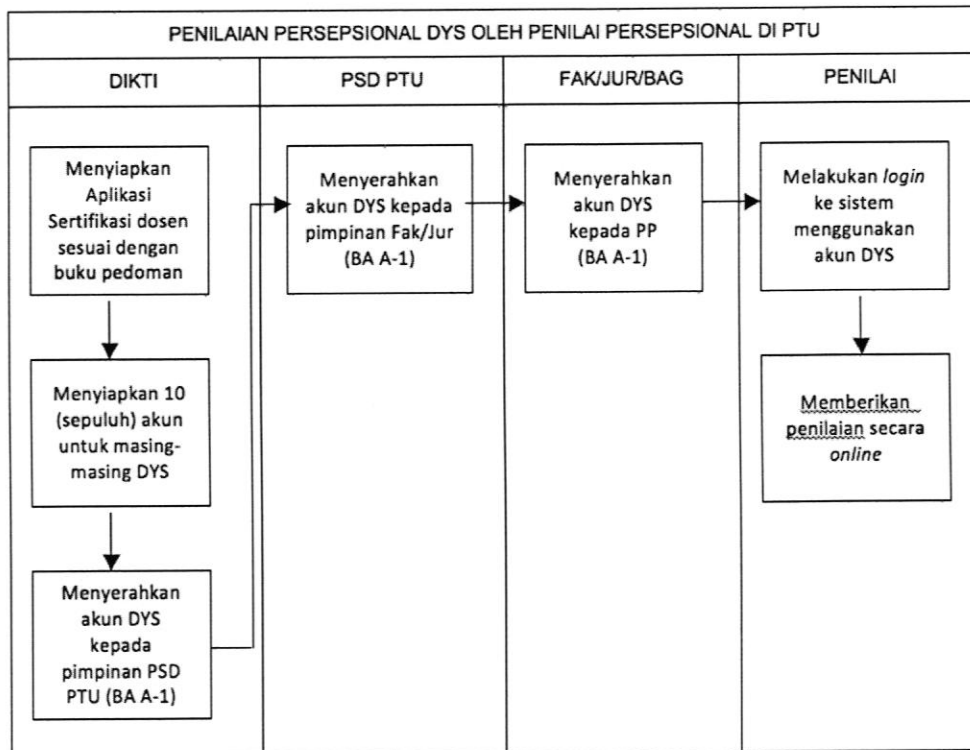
PENILAIAN PERSEPSIONAL DYS OLEH PENILAI PERSEPSIONAL DI PTU

| DIKTI | PSD PTU | FAK/JUR/BAG | PENILAI |
|---|---|---|---|
| Menyiapkan Aplikasi Sertifikasi dosen sesuai dengan buku pedoman | Menyerahkan akun DYS kepada pimpinan Fak/Jur (BA A-1) | Menyerahkan akun DYS kepada PP (BA A-1) | Melakukan *login* ke sistem menggunakan akun DYS |
| Menyiapkan 10 (sepuluh) akun untuk masing-masing DYS | | | Memberikan penilaian secara *online* |
| Menyerahkan akun DYS kepada pimpinan PSD PTU (BA A-1) | | | |